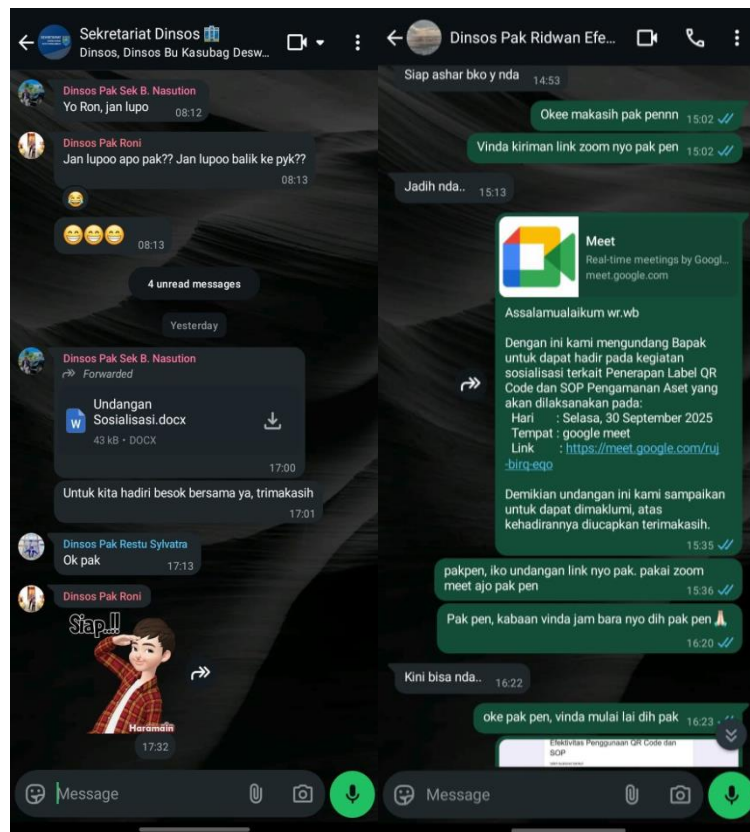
Sekretariat Dinsos 🏢
Dinsos, Dinsos Bu Kasubag Desw...

Dinsos Pak Sek B. Nasution
Yo Ron, jan lupo 08:12

Dinsos Pak Roni
Jan lupoo apo pak?? Jan lupoo balik ke pyk?? 08:13

😂

😁😁😁 08:13

4 unread messages

Yesterday

Dinsos Pak Sek B. Nasution
Forwarded
Undangan Sosialisasi.docx
43 kB • DOCX
17:00

Untuk kita hadiri besok bersama ya, trimakasih 17:01

Dinsos Pak Restu Sylvatra
Ok pak 17:13

Dinsos Pak Roni
Siap..!!
Haramain
17:32

Message

Dinsos Pak Ridwan Efe...

Siap ashar bko y nda 14:53

Okee makasih pak pennn 15:02

Vinda kiriman link zoom nyo pak pen 15:02

Jadih nda.. 15:13

Meet
Real-time meetings by Googl...
meet.google.com

Assalamualaikum wr.wb

Dengan ini kami mengundang Bapak untuk dapat hadir pada kegiatan sosialisasi terkait Penerapan Label QR Code dan SOP Pengamanan Aset yang akan dilaksanakan pada:
Hari : Selasa, 30 September 2025
Tempat : google meet
Link : https://meet.google.com/ruj-birq-eqo

Demikian undangan ini kami sampaikan untuk dapat dimaklumi, atas kehadirannya diucapkan terimakasih.
15:35

pakpen, iko undangan link nyo pak. pakai zoom meet ajo pak pen 15:36

Pak pen, kabaan vinda jam bara nyo dih pak pen 🙏 16:20

Kini bisa nda.. 16:22

oke pak pen, vinda mulai lai dih pak 16:23

Efektivitas Penggunaan QR Code dan SOP

Message